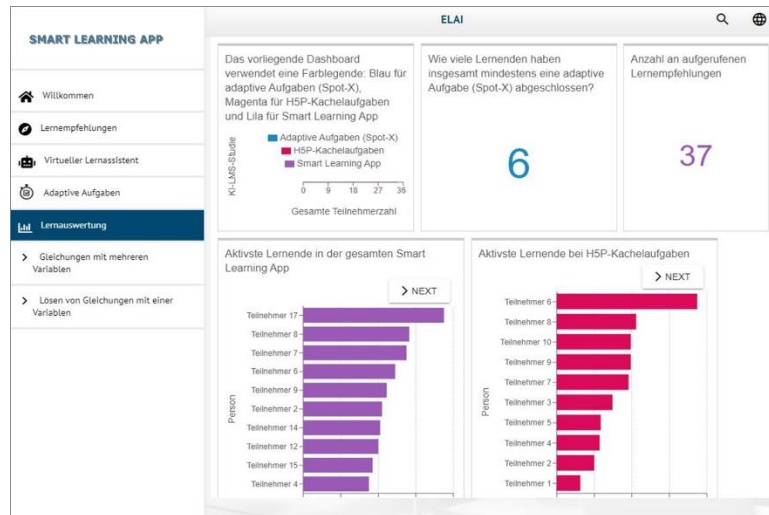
SMART LEARNING APP

ELAI

Willkommen

Lernempfehlungen

Virtueller Lernassistent

Adaptive Aufgaben

Lernauswertung

> Gleichungen mit mehreren Variablen

> Lösen von Gleichungen mit einer Variablen

Das vorliegende Dashboard verwendet eine Farblegende: Blau für adaptive Aufgaben (Spot-X), Magenta für H5P-Kachelaufgaben und Lila für Smart Learning App

KI-LMS-Studie

Adaptive Aufgaben (Spot-X)
H5P-Kachelaufgaben
Smart Learning App

0 9 18 27 36

Gesamte Teilnehmerzahl

Wie viele Lernenden haben insgesamt mindestens eine adaptive Aufgabe (Spot-X) abgeschlossen?

6

Anzahl an aufgerufenen Lernempfehlungen

37

Aktivste Lernende in der gesamten Smart Learning App

> NEXT

Person

Teilnehmer 17
Teilnehmer 8
Teilnehmer 7
Teilnehmer 6
Teilnehmer 9
Teilnehmer 2
Teilnehmer 14
Teilnehmer 12
Teilnehmer 15
Teilnehmer 4

Aktivste Lernende bei H5P-Kachelaufgaben

> NEXT

Person

Teilnehmer 6
Teilnehmer 8
Teilnehmer 10
Teilnehmer 9
Teilnehmer 7
Teilnehmer 3
Teilnehmer 5
Teilnehmer 4
Teilnehmer 2
Teilnehmer 1